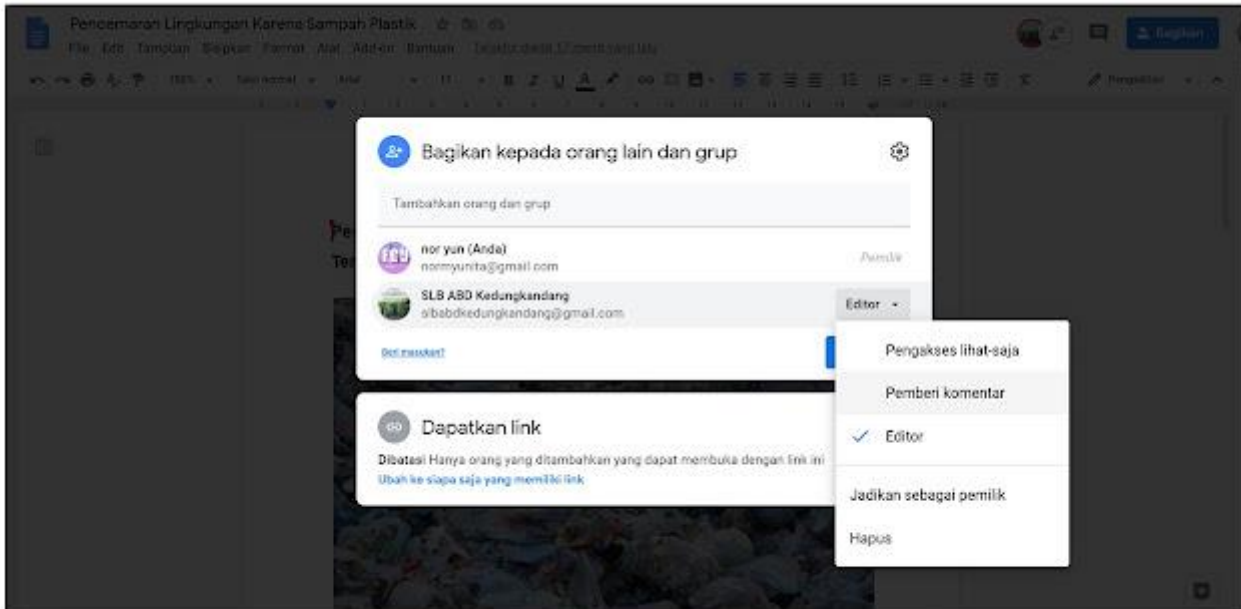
Pencemaran Lingkungan Karena Sampah Plastik

File Edit Tampilan Sisipkan Format Alat Add-on Bantuan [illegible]

Bagikan

100% Teks normal Arial 11

Pengeditan

Bagikan kepada orang lain dan grup

Tambahkan orang dan grup

nor yun (Anda)
noryunita@gmail.com

Pemilik

SLB ABD Kedungkandang
slbabdkedungkandang@gmail.com

Editor

Beri masukan?

Pengakses lihat-saja

Pemberi komentar

Editor

Jadikan sebagai pemilik

Hapus

Dapatkan link

Dibatasi Hanya orang yang ditambahkan yang dapat membuka dengan link ini

Ubah ke siapa saja yang memiliki link

Pe
Te